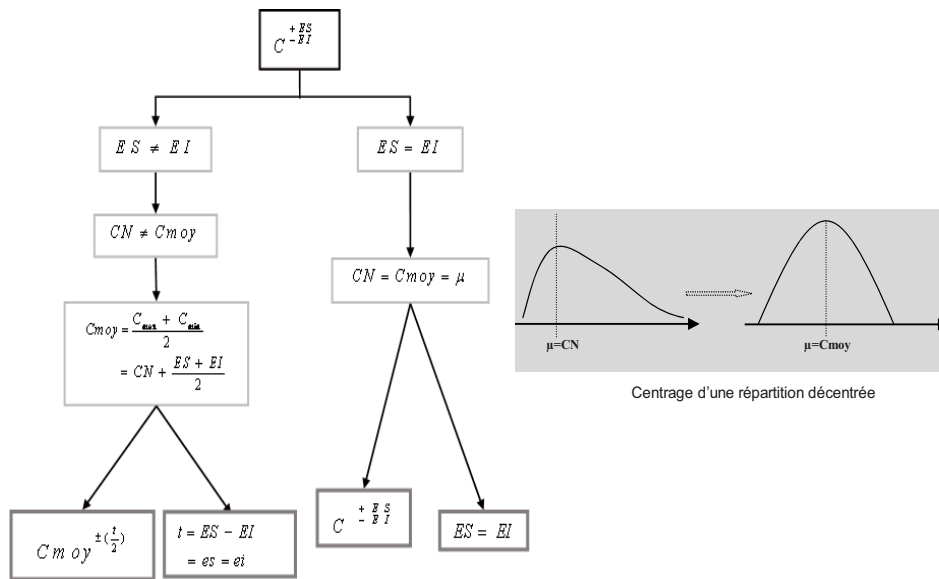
$C^{+ES}_{-EI}$

$ES \neq EI$

$ES = EI$

$CN \neq Cmoy$

$CN = Cmoy = \mu$

$Cmoy = \frac{C_{max} + C_{min}}{2}$
$= CN + \frac{ES + EI}{2}$

$Cmoy^{\pm(\frac{t}{2})}$

$t = ES - EI$
$= es = ei$

$C^{+ES}_{-EI}$

$ES = EI$

μ=CN

μ=Cmoy

Centrage d'une répartition décentrée